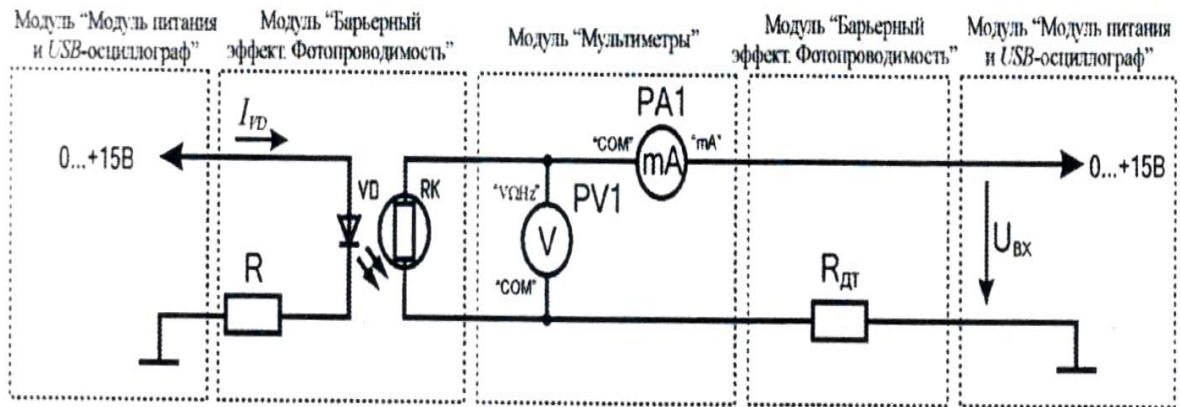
Модуль "Модуль питания и USB-осциллограф"

Модуль "Барьерный эффект. Фотопроводимость"

Модуль "Мультиметры"

Модуль "Барьерный эффект. Фотопроводимость"

Модуль "Модуль питания и USB-осциллограф"

$I_{VD}$

0...+15В

VD

RK

R

"VΩHz"

PV1

V

"COM"

PA1

"COM"

mA

"mA"

$R_{ДТ}$

$U_{ВХ}$

0...+15В